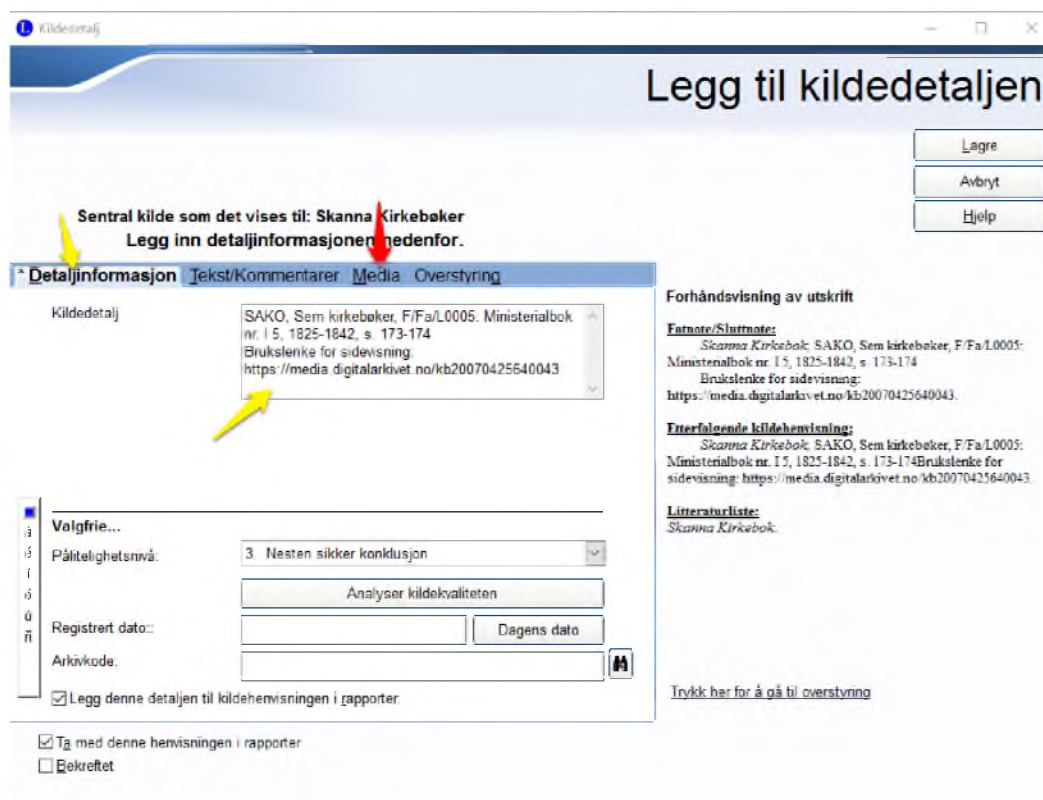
Kildedetalj

Legg til kildedetaljen

Lagre
Avbryt
Hjelp

Sentral kilde som det vises til: Skanna Kirkebøker
Legg inn detaljinformasjonen nedenfor.

* Detaljinformasjon | Tekst/Kommentarer | Media | Overstyring

Kildedetalj

SAKO, Sem kirkebøker, F/Fa/L0005: Ministerialbok nr. I 5, 1825-1842, s. 173-174
Brukslenke for sidevisning:
https://media.digitalarkivet.no/kb20070425640043

Valgfrie...
Pålitelighetsnivå: 3. Nesten sikker konklusjon
Analyser kildekvaliteten
Registrert dato:: Dagens dato
Arkivkode:
☑ Legg denne detaljen til kildehenvisningen i rapporter

☑ Ta med denne henvisningen i rapporter
☐ Bekreftet

Forhåndsvisning av utskrift

Fotnote/Sluttnote:
Skanna Kirkebok, SAKO, Sem kirkebøker, F/Fa/L0005: Ministerialbok nr. I 5, 1825-1842, s. 173-174
Brukslenke for sidevisning:
https://media.digitalarkivet.no/kb20070425640043.

Etterfølgende kildehenvisning:
Skanna Kirkebok, SAKO, Sem kirkebøker, F/Fa/L0005: Ministerialbok nr. I 5, 1825-1842, s. 173-174Brukslenke for sidevisning: https://media.digitalarkivet.no/kb20070425640043.

Litteraturliste:
Skanna Kirkebok.

Trykk her for å gå til overstyring